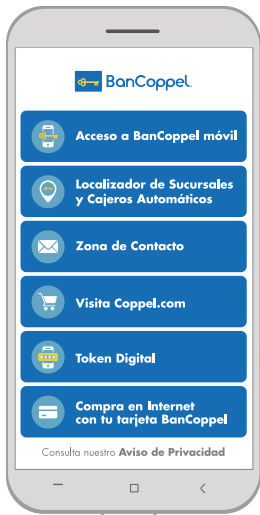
BanCoppel.

Acceso a BanCoppel móvil

Localizador de Sucursales y Cajeros Automáticos

Zona de Contacto

Visita Coppel.com

Token Digital

Compra en Internet con tu tarjeta BanCoppel

Consulta nuestro Aviso de Privacidad